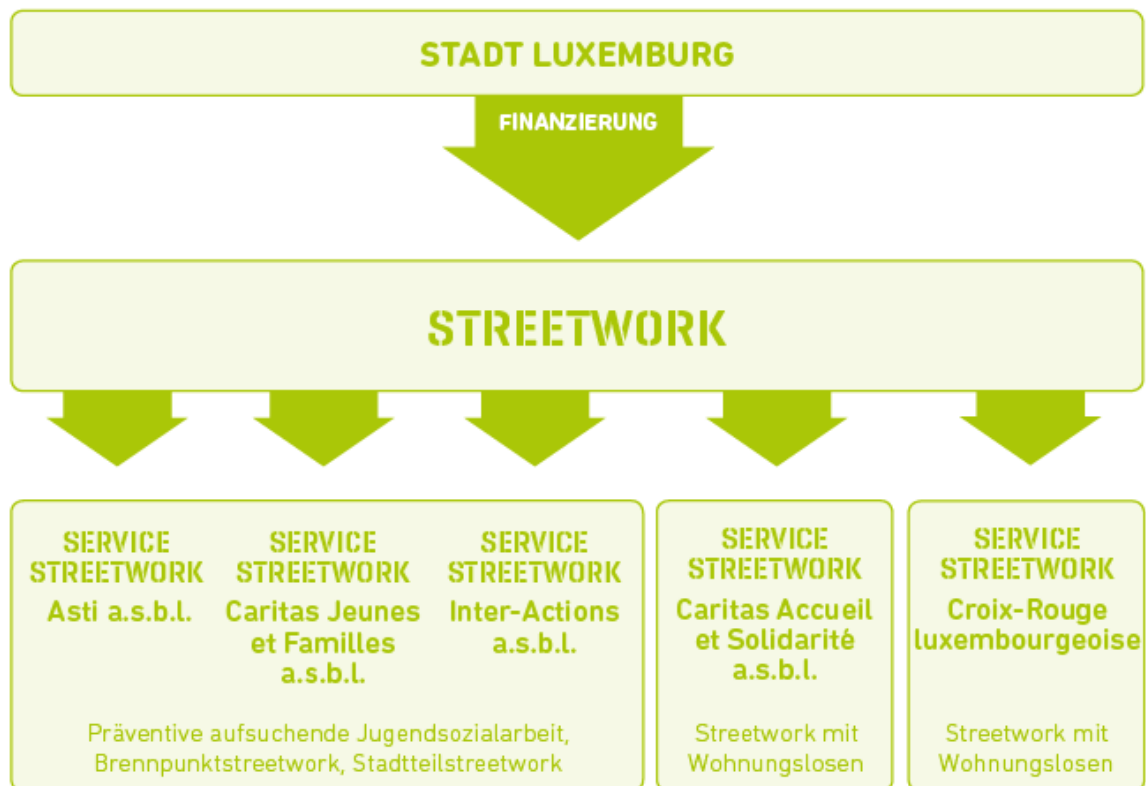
STADT LUXEMBURG

FINANZIERUNG

STREETWORK

SERVICE STREETWORK
Asti a.s.b.l.

SERVICE STREETWORK
Caritas Jeunes et Familles a.s.b.l.

SERVICE STREETWORK
Inter-Actions a.s.b.l.

Präventive aufsuchende Jugendsozialarbeit, Brennpunktstreetwork, Stadtteilstreetwork

SERVICE STREETWORK
Caritas Accueil et Solidarité a.s.b.l.

Streetwork mit Wohnungslosen

SERVICE STREETWORK
Croix-Rouge luxembourgeoise

Streetwork mit Wohnungslosen